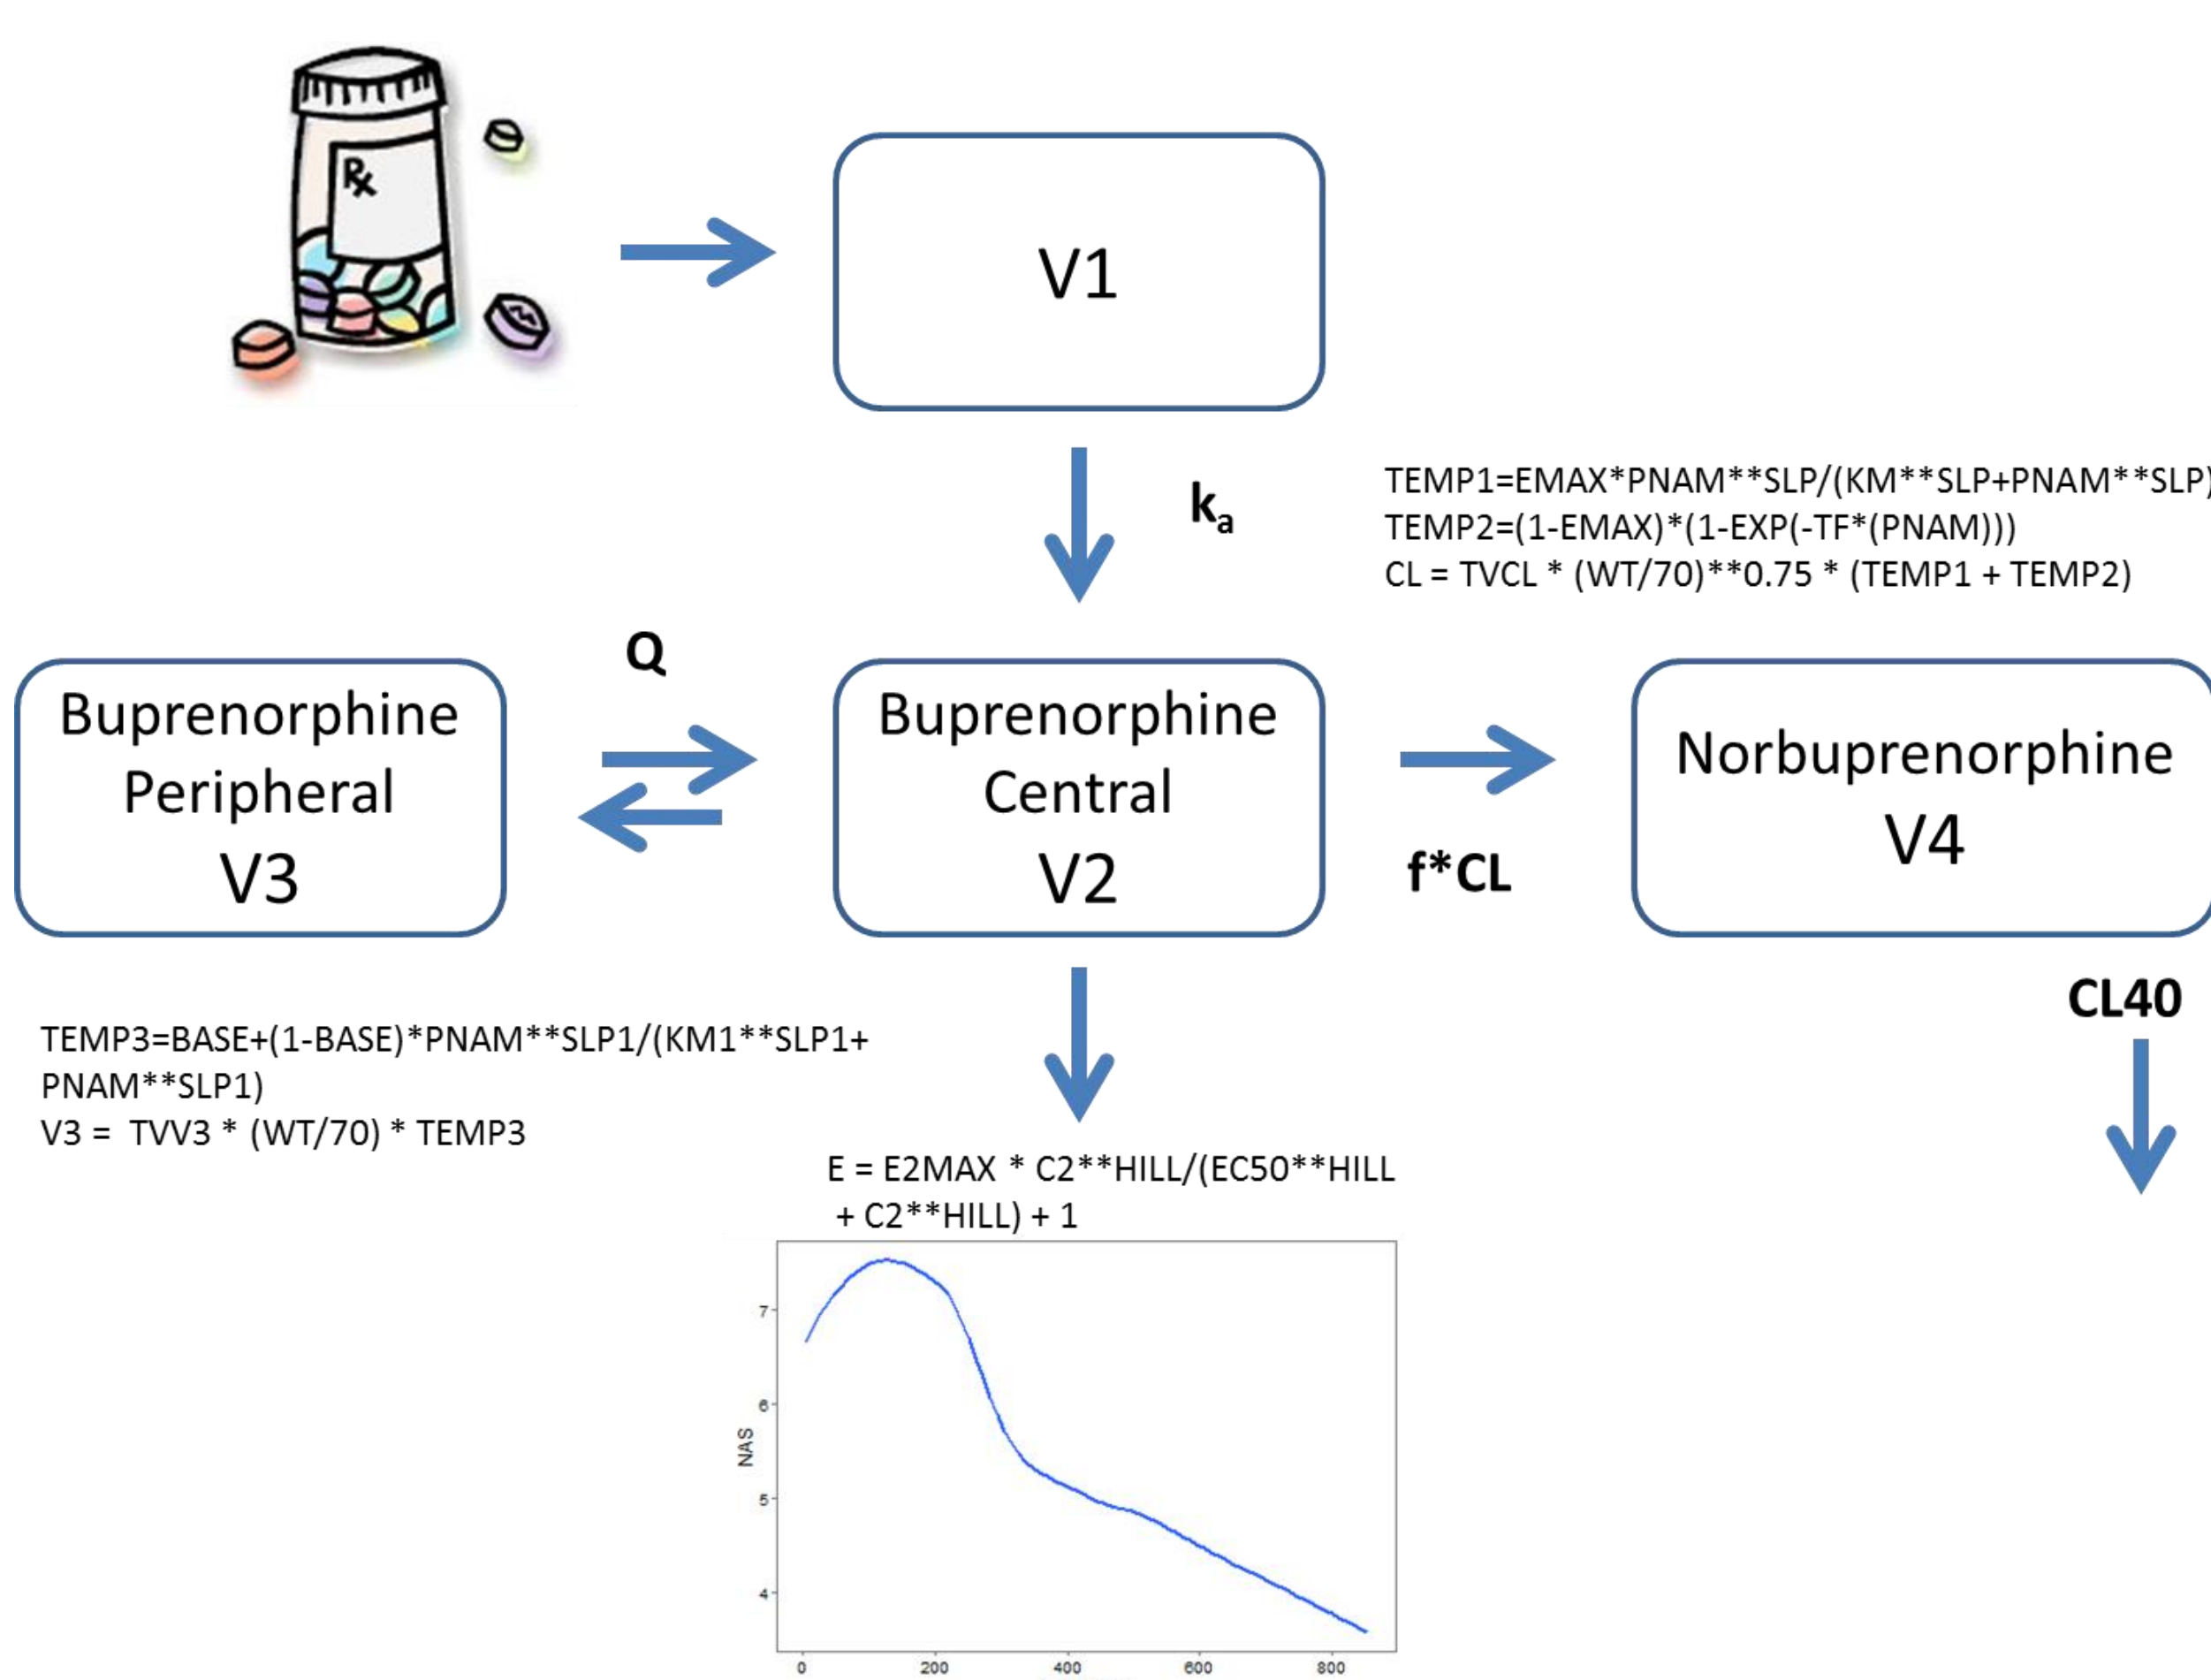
Rx

V1

$k_a$

TEMP1=EMAX*PNAM**SLP/(KM**SLP+PNAM**SLP)
TEMP2=(1-EMAX)*(1-EXP(-TF*(PNAM)))
CL = TVCL * (WT/70)**0.75 * (TEMP1 + TEMP2)

Q

Buprenorphine Peripheral V3

Buprenorphine Central V2

Norbuprenorphine V4

f*CL

CL40

TEMP3=BASE+(1-BASE)*PNAM**SLP1/(KM1**SLP1+ PNAM**SLP1)
V3 = TVV3 * (WT/70) * TEMP3

E = E2MAX * C2**HILL/(EC50**HILL + C2**HILL) + 1

NAS

7
6
5
4

0
200
400
600
800